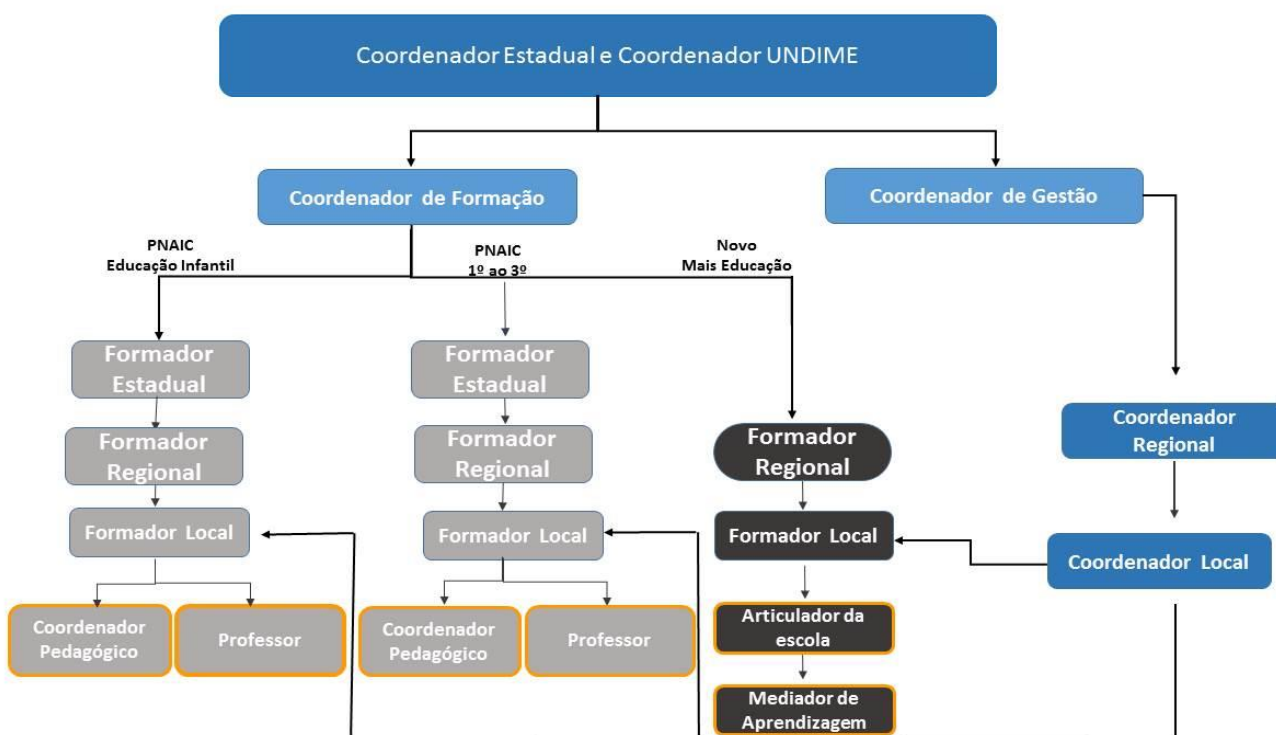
Coordenador Estadual e Coordenador UNDIME

Coordenador de Formação

Coordenador de Gestão

PNAIC
Educação Infantil

PNAIC
1º ao 3º

Novo
Mais Educação

Formador Estadual

Formador Regional

Formador Local

Coordenador Pedagógico

Professor

Formador Estadual

Formador Regional

Formador Local

Coordenador Pedagógico

Professor

Formador Regional

Formador Local

Articulador da escola

Mediador de Aprendizagem

Coordenador Regional

Coordenador Local